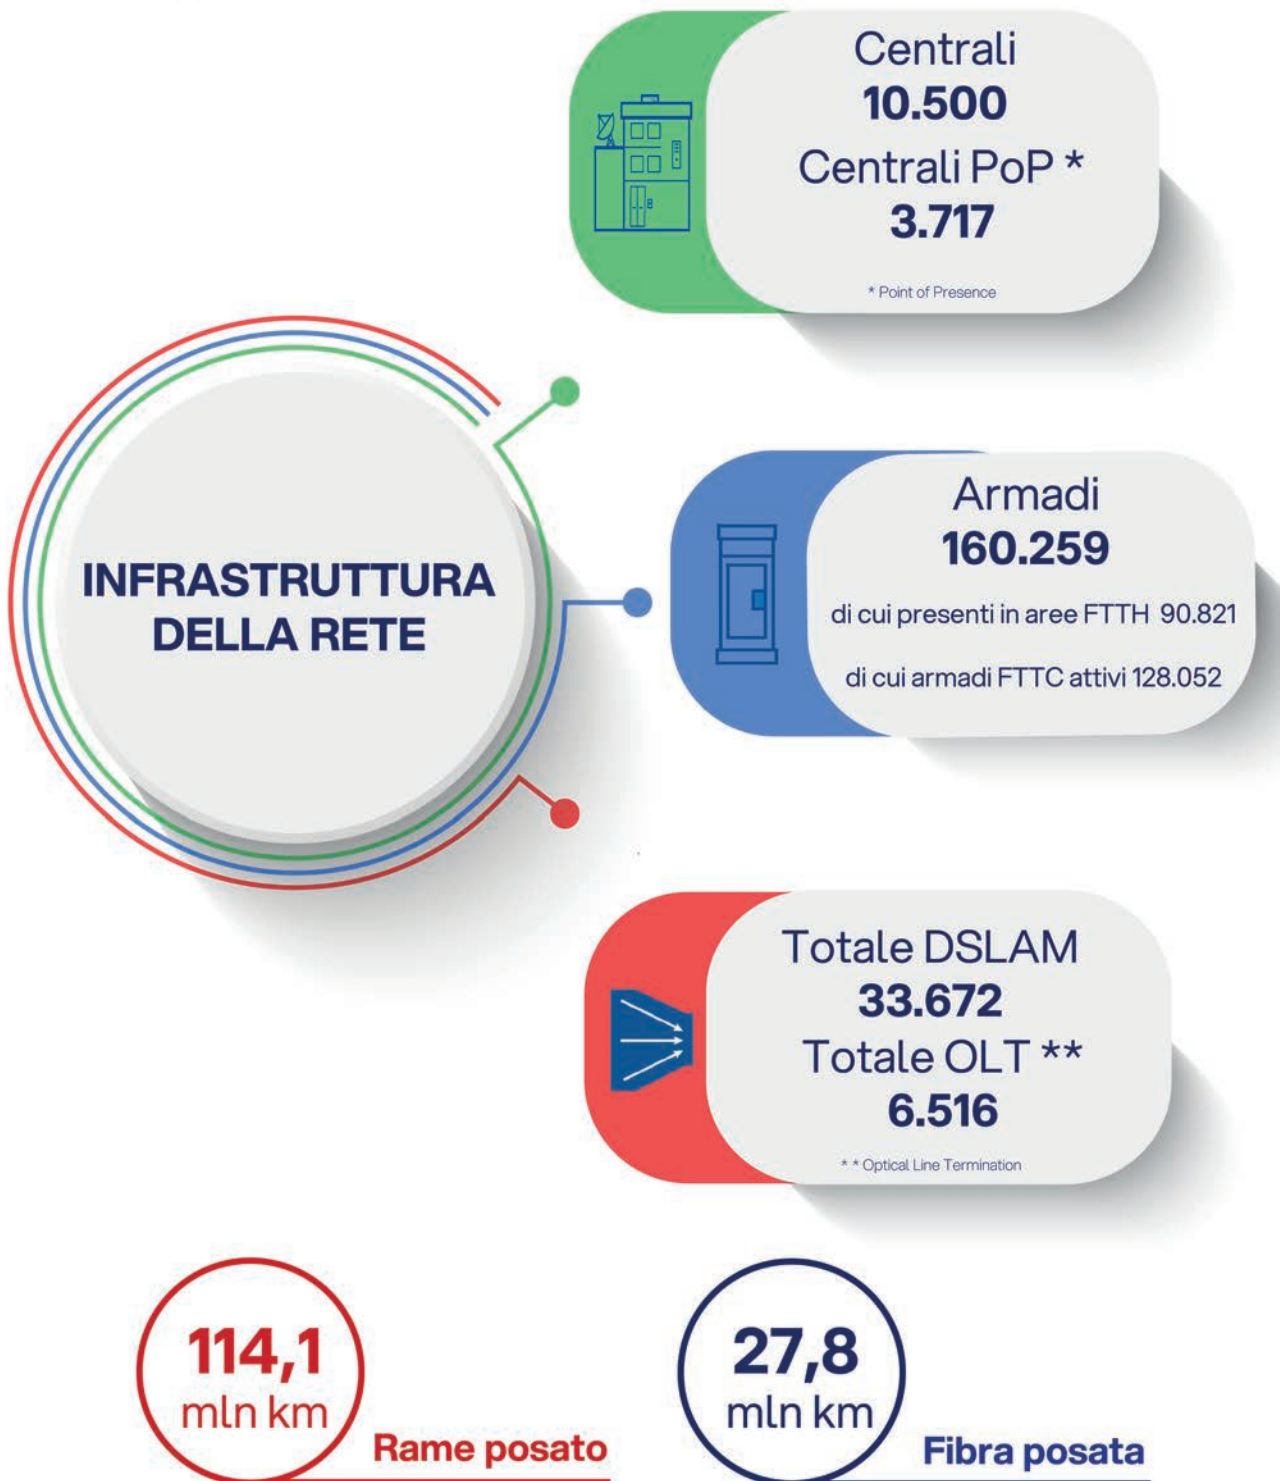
Centrali
10.500
Centrali PoP *
3.717

* Point of Presence

INFRASTRUTTURA DELLA RETE

Armadi
160.259
di cui presenti in aree FTTH 90.821
di cui armadi FTTC attivi 128.052

Totale DSLAM
33.672
Totale OLT **
6.516

** Optical Line Termination

114,1 mln km
Rame posato

27,8 mln km
Fibra posata